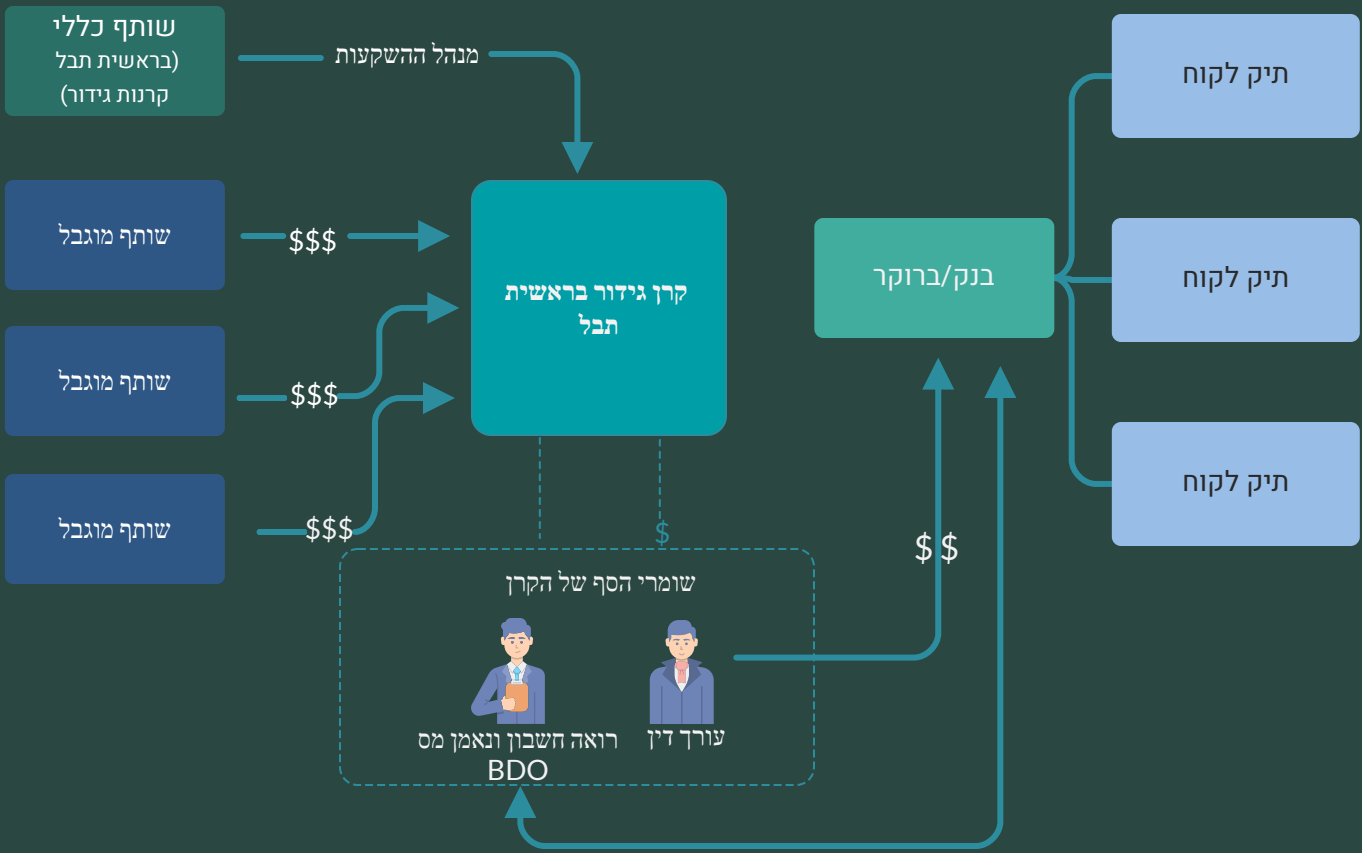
שותף כללי
(בראשית תבל
קרנות גידור)

מנהל ההשקעות

שותף מוגבל

$$$

שותף מוגבל

$$$

שותף מוגבל

$$$

קרן גידור בראשית תבל

$

בנק/ברוקר

תיק לקוח

תיק לקוח

תיק לקוח

$$

שומרי הסף של הקרן

רואה חשבון ונאמן מס
BDO

עורך דין